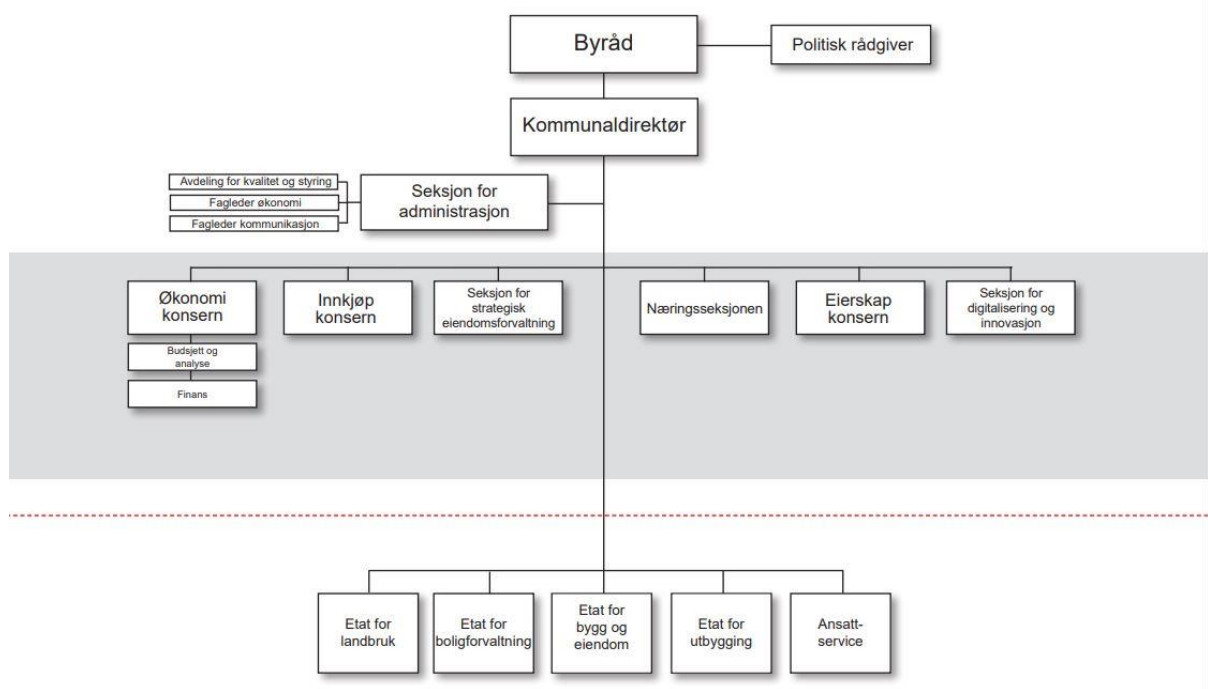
Byråd

Politisk rådgiver

Kommunaldirektør

Avdeling for kvalitet og styring

Fagleder økonomi

Fagleder kommunikasjon

Seksjon for administrasjon

Økonomi konsern

Budsjett og analyse

Finans

Innkjøp konsern

Seksjon for strategisk eiendomsforvaltning

Næringsseksjonen

Eierskap konsern

Seksjon for digitalisering og innovasjon

Etat for landbruk

Etat for boligforvaltning

Etat for bygg og eiendom

Etat for utbygging

Ansatt-service